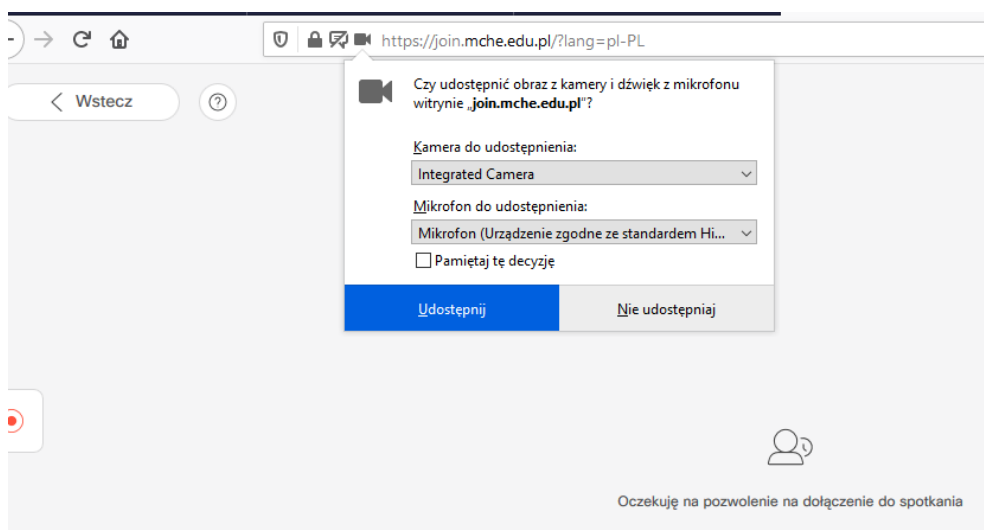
https://join.mche.edu.pl/?lang=pl-PL

Wstecz

Czy udostępnić obraz z kamery i dźwięk z mikrofonu witrynie „join.mche.edu.pl"?

Kamera do udostępnienia:

Integrated Camera

Mikrofon do udostępnienia:

Mikrofon (Urządzenie zgodne ze standardem Hi...

Pamiętaj tę decyzję

Udostępnij

Nie udostępniaj

Oczekuję na pozwolenie na dołączenie do spotkania